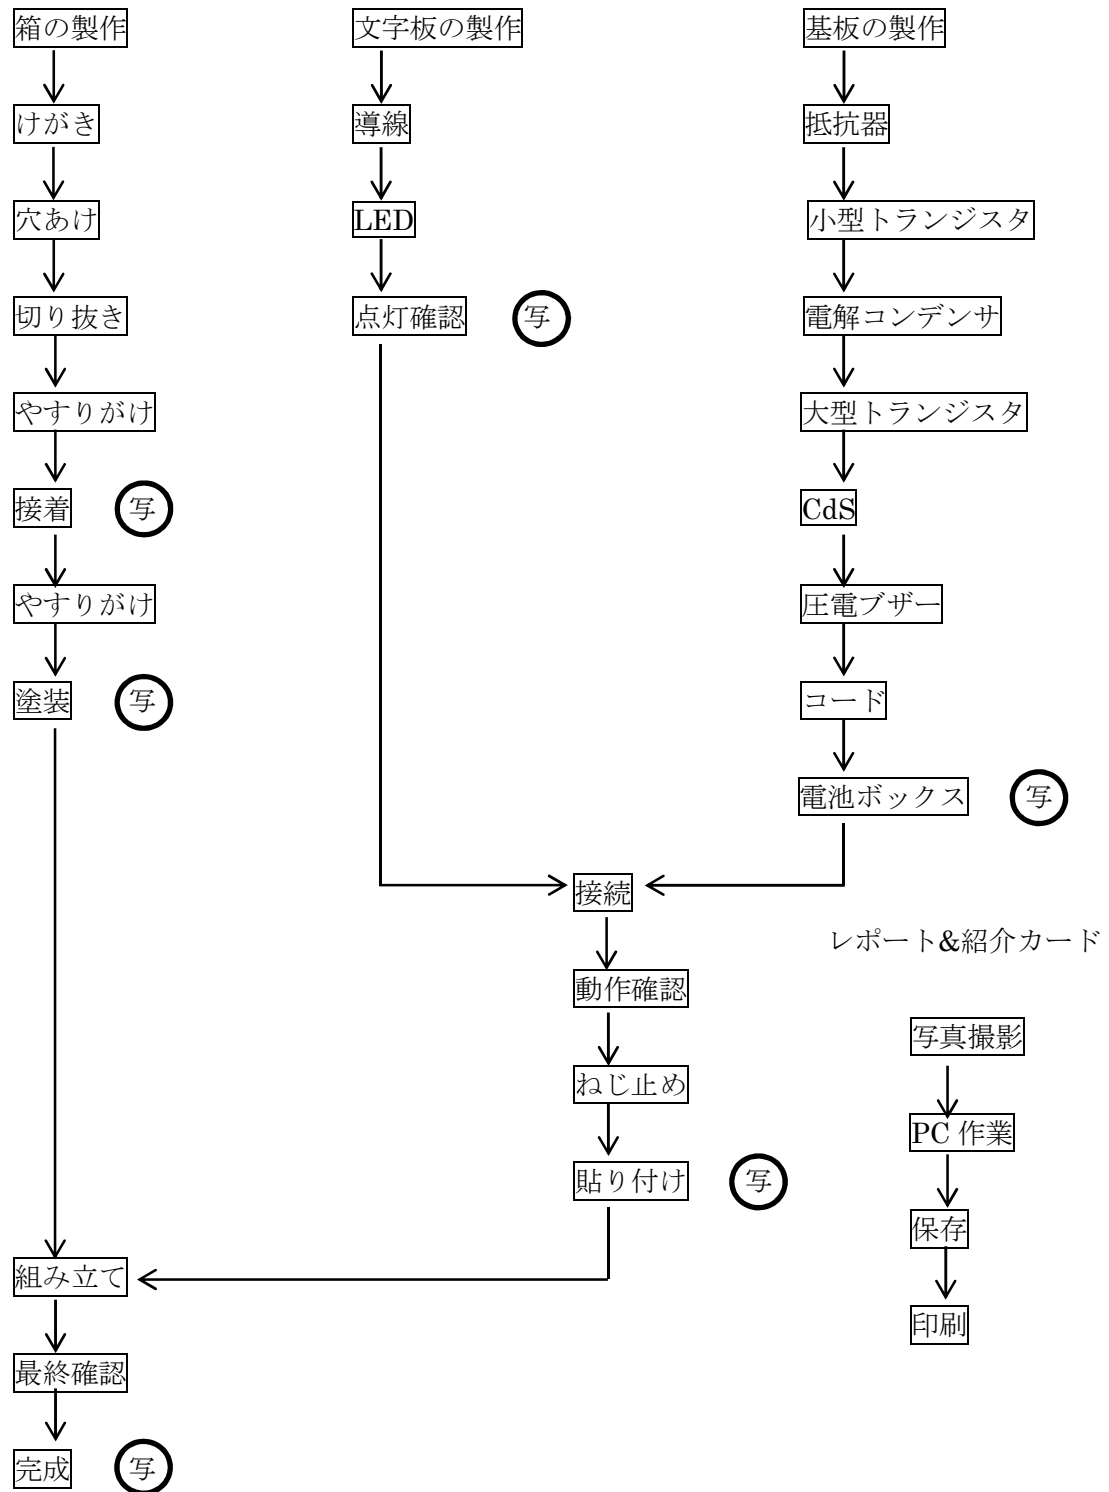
箱の製作
けがき
穴あけ
切り抜き
やすりがけ
接着 写
やすりがけ
塗装 写

文字板の製作
導線
LED
点灯確認 写

基板の製作
抵抗器
小型トランジスタ
電解コンデンサ
大型トランジスタ
CdS
圧電ブザー
コード
電池ボックス 写

接続
動作確認
ねじ止め
貼り付け 写

組み立て
最終確認
完成 写

レポート&紹介カード
写真撮影
PC 作業
保存
印刷